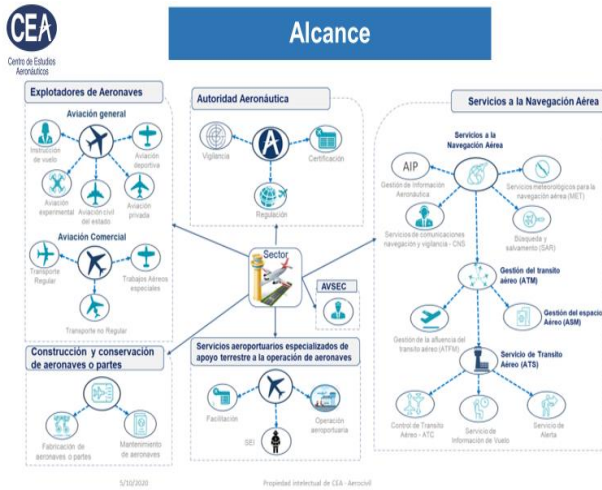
CEA
Centro de Estudios Aeronáuticos

Alcance

Explotadores de Aeronaves

Aviación general

Instrucción de vuelo

Aviación deportiva

Aviación experimental

Aviación civil del estado

Aviación privada

Aviación Comercial

Transporte Regular

Trabajos Aéreos especiales

Transporte no Regular

Autoridad Aeronáutica

Vigilancia

Certificación

Regulación

Sector

AVSEC

Servicios a la Navegación Aérea

Servicios a la Navegación Aérea

AIP

Gestión de Información Aeronáutica

Servicios meteorológicos para la navegación aérea (MET)

Servicios de comunicaciones navegación y vigilancia - CNS

Búsqueda y salvamento (SAR)

Gestión del transito aéreo (ATM)

Gestión del espacio Aéreo (ASM)

Gestión de la afluencia del transito aéreo (ATFM)

Servicio de Transito Aéreo (ATS)

Control de Transito Aéreo - ATC

Servicio de Información de Vuelo

Servicio de Alerta

Construcción y conservación de aeronaves o partes

Fabricación de aeronaves o partes

Mantenimiento de aeronaves

Servicios aeroportuarios especializados de apoyo terrestre a la operación de aeronaves

Facilitación

Operación aeroportuaria

SEI

5/10/2020

Propiedad intelectual de CEA - Aerocivil